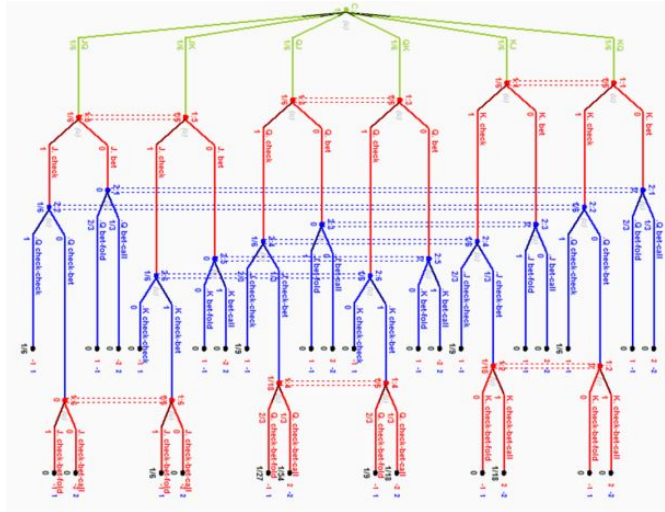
JQ
JK
QJ
QK
KJ
KQ
J check
J bet
J check
J bet
Q check
Q bet
Q check
Q bet
K check
K bet
K check
K bet
Q check-check
Q check-bet
Q bet-fold
Q bet-call
K check-check
K check-bet
K bet-fold
K bet-call
J check-check
J check-bet
K bet-fold
K bet-call
K check-check
K check-bet
K bet-fold
K bet-call
J check-check
J check-bet
J bet-fold
J bet-call
Q check-check
Q check-bet
Q bet-fold
Q bet-call
J check-bet-fold
J check-bet-call
J check-bet-fold
J check-bet-call
Q check-bet-fold
Q check-bet-call
Q check-bet-fold
Q check-bet-call
K check-bet-fold
K check-bet-call
K check-bet-fold
K check-bet-call